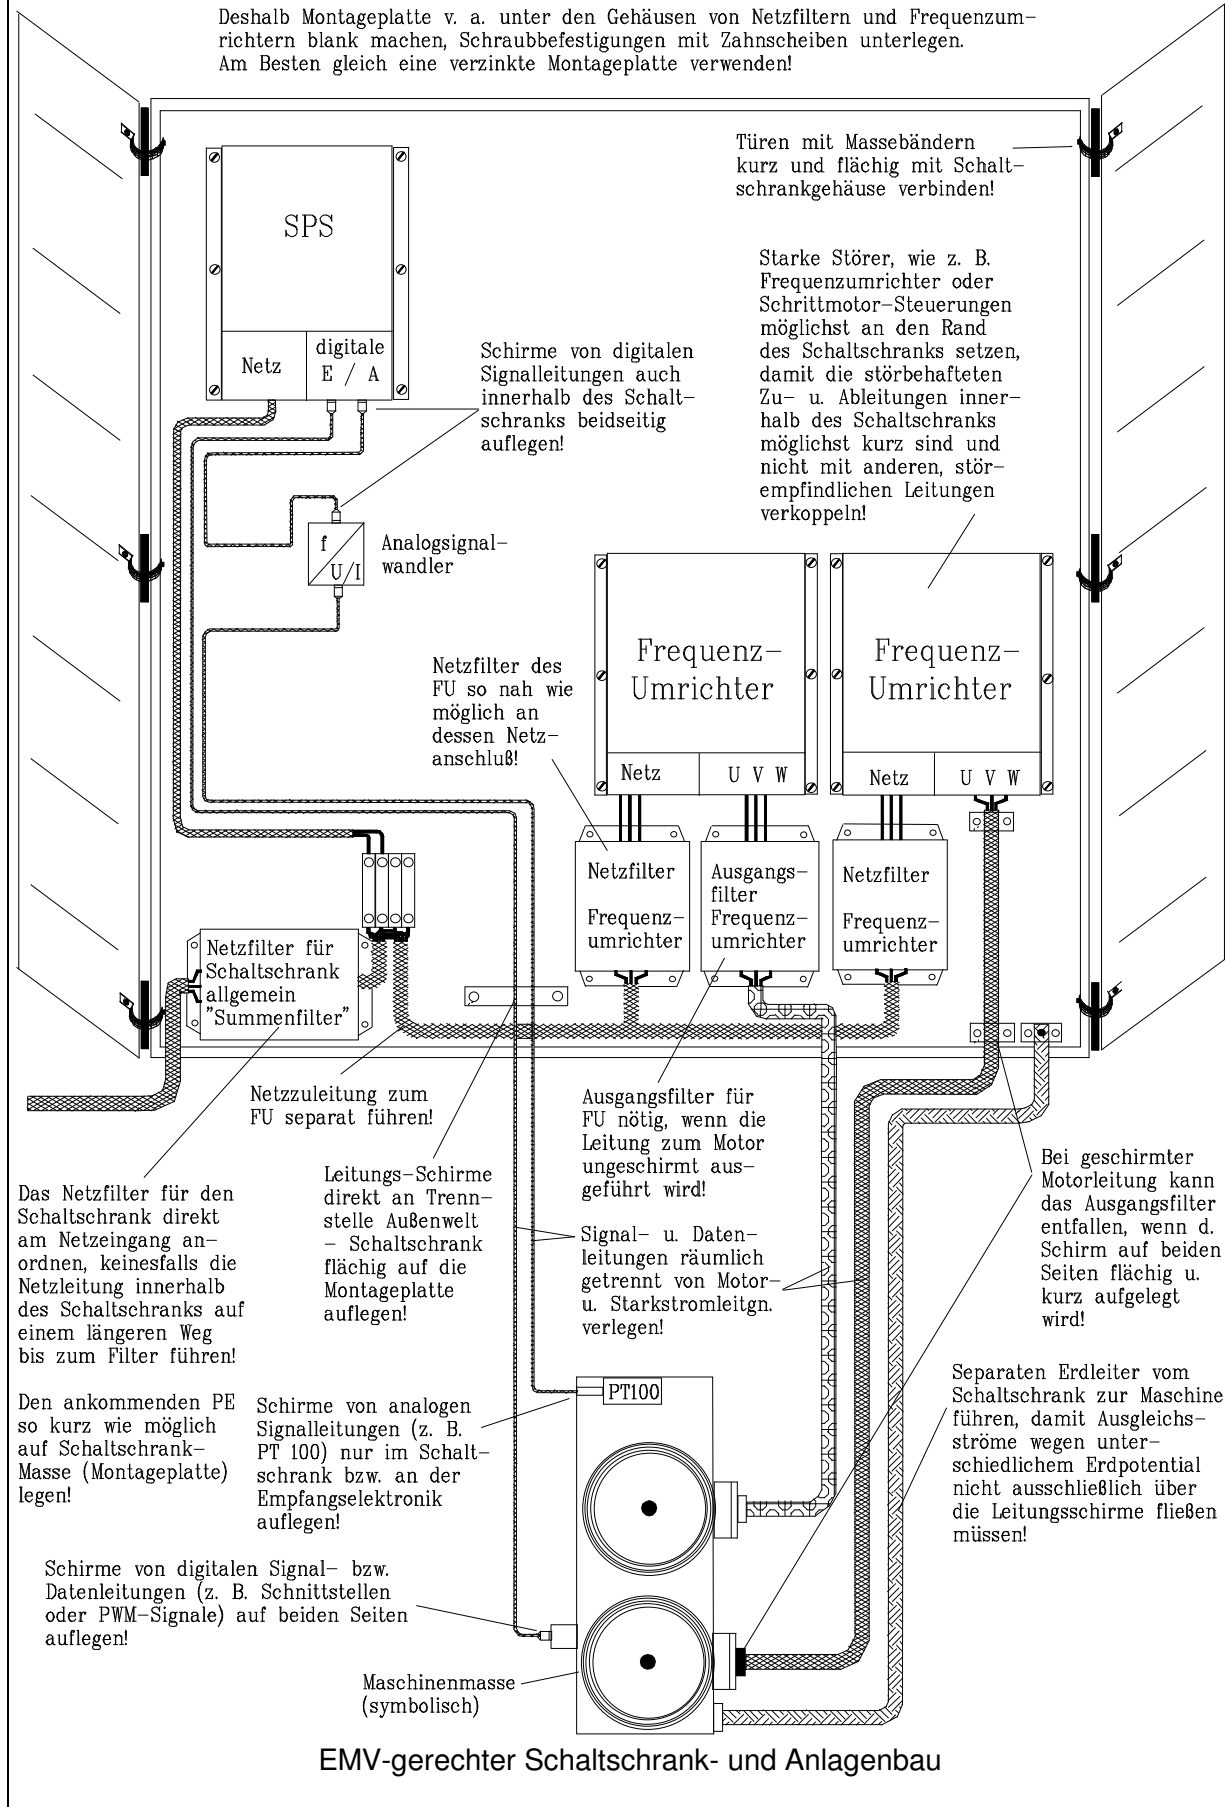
Deshalb Montageplatte v. a. unter den Gehäusen von Netzfiltern und Frequenzumrichtern blank machen, Schraubbefestigungen mit Zahnscheiben unterlegen. Am Besten gleich eine verzinkte Montageplatte verwenden!

Türen mit Massebändern kurz und flächig mit Schaltschrankgehäuse verbinden!

SPS

Netz

digitale E / A

Schirme von digitalen Signalleitungen auch innerhalb des Schaltschranks beidseitig auflegen!

Starke Störer, wie z. B. Frequenzumrichter oder Schrittmotor-Steuerungen möglichst an den Rand des Schaltschranks setzen, damit die störbehafteten Zu- u. Ableitungen innerhalb des Schaltschranks möglichst kurz sind und nicht mit anderen, störempfindlichen Leitungen verkoppeln!

f

U/I

Analogsignalwandler

Netzfilter des FU so nah wie möglich an dessen Netzanschluß!

Frequenz-Umrichter

Netz

U V W

Frequenz-Umrichter

Netz

U V W

Netzfilter Frequenzumrichter

Ausgangsfilter Frequenzumrichter

Netzfilter Frequenzumrichter

Netzfilter für Schaltschrank allgemein "Summenfilter"

Netzzuleitung zum FU separat führen!

Ausgangsfilter für FU nötig, wenn die Leitung zum Motor ungeschirmt ausgeführt wird!

Bei geschirmter Motorleitung kann das Ausgangsfilter entfallen, wenn d. Schirm auf beiden Seiten flächig u. kurz aufgelegt wird!

Leitungs-Schirme direkt an Trennstelle Außenwelt - Schaltschrank flächig auf die Montageplatte auflegen!

Signal- u. Datenleitungen räumlich getrennt von Motor- u. Starkstromleitgn. verlegen!

Das Netzfilter für den Schaltschrank direkt am Netzeingang anordnen, keinesfalls die Netzleitung innerhalb des Schaltschranks auf einem längeren Weg bis zum Filter führen!

Den ankommenden PE so kurz wie möglich auf Schaltschrank-Masse (Montageplatte) legen!

Schirme von analogen Signalleitungen (z. B. PT 100) nur im Schaltschrank bzw. an der Empfangselektronik auflegen!

PT100

Separaten Erdleiter vom Schaltschrank zur Maschine führen, damit Ausgleichsströme wegen unterschiedlichem Erdpotential nicht ausschließlich über die Leitungsschirme fließen müssen!

Schirme von digitalen Signal- bzw. Datenleitungen (z. B. Schnittstellen oder PWM-Signale) auf beiden Seiten auflegen!

Maschinenmasse (symbolisch)

EMV-gerechter Schaltschrank- und Anlagenbau